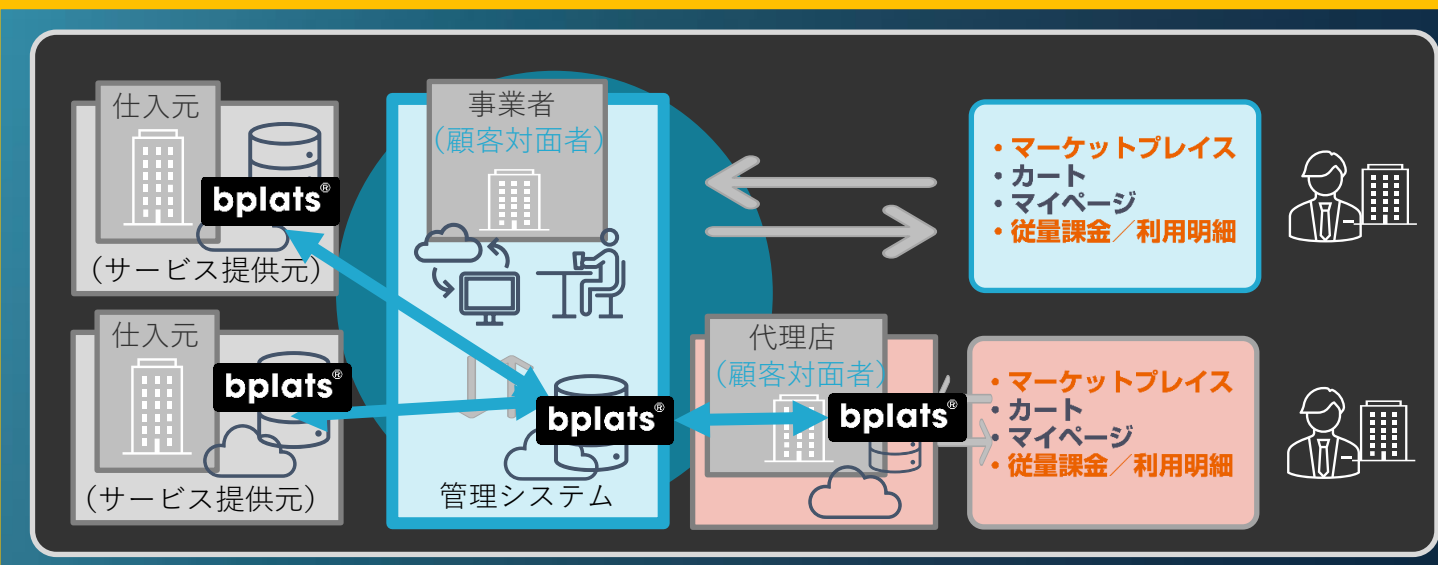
仕入元

bplats®

（サービス提供元）

仕入元

bplats®

（サービス提供元）

事業者
（顧客対面者）

bplats®

管理システム

・マーケットプレイス
・カート
・マイページ
・従量課金／利用明細

代理店
（顧客対面者）

bplats®

・マーケットプレイス
・カート
・マイページ
・従量課金／利用明細